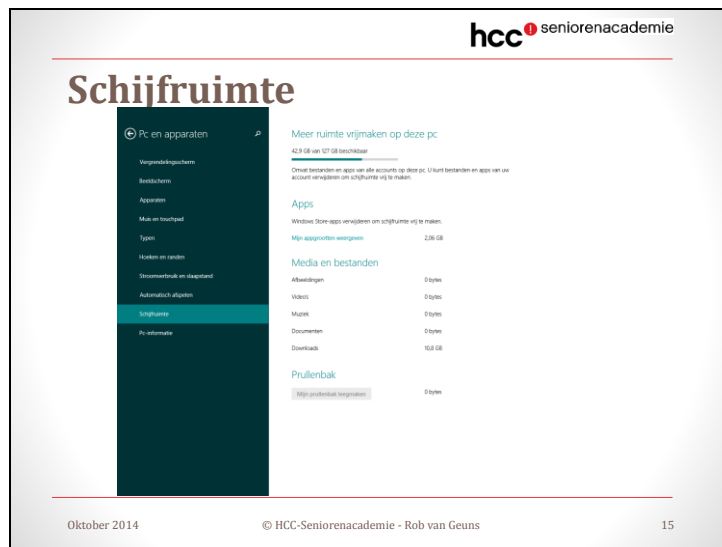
hcc seniorenacademie

Schijfruimte

Pc en apparaten

Vergrendelingsscherm
Beeldscherm
Apparaten
Muis en touchpad
Typen
Hoeken en randen
Stroomverbruik en slaapstand
Automatisch afspelen
Schijfruimte
Pc-informatie

Meer ruimte vrijmaken op deze pc

42,9 GB van 127 GB beschikbaar

Omvat bestanden en apps van alle accounts op deze pc. U kunt bestanden en apps van uw account verwijderen om schijfruimte vrij te maken.

Apps

Windows Store-apps verwijderen om schijfruimte vrij te maken.

| Mijn appgrootten weergeven | 2,06 GB |
|---|---|

Media en bestanden

| Afbeeldingen | 0 bytes |
|---|---|
| Video's | 0 bytes |
| Muziek | 0 bytes |
| Documenten | 0 bytes |
| Downloads | 10,8 GB |

Prullenbak

| Mijn prullenbak leegmaken | 0 bytes |
|---|---|

Oktober 2014 © HCC-Seniorenacademie - Rob van Geuns 15